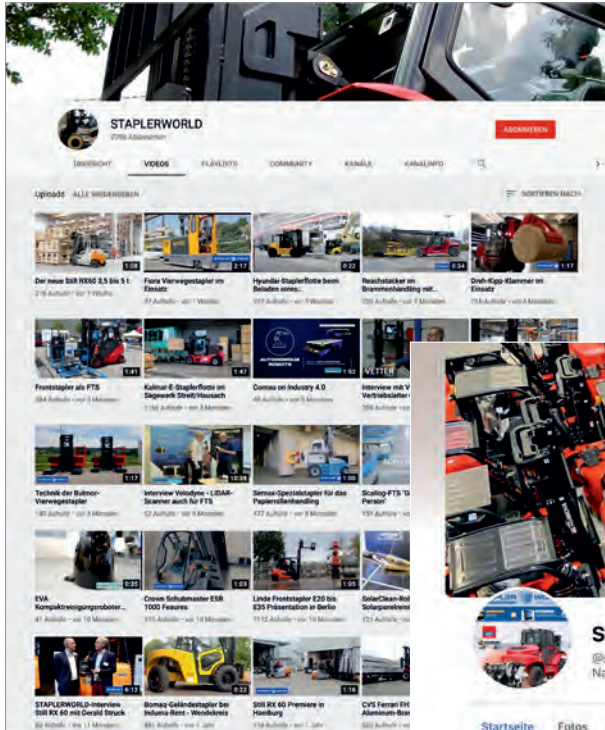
STAPLERWORLD
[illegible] Abonnenten

ABONNIEREN

ÜBERSICHT VIDEOS PLAYLISTS COMMUNITY KANÄLE KANALINFO

Uploads ALLE WIEDERGEBEN

SORTIEREN NACH

1:08
Der neue Still RX60 3,5 bis 5 t
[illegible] Aufrufe • vor 1 Woche

2:17
Fiora Vierwegestapler im Einsatz
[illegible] Aufrufe • vor 1 Woche

0:32
Hyundai-Staplerflotte beim Beladen eines...
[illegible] Aufrufe • vor 4 Wochen

0:34
Reachstacker im Brammenhandling mit
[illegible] Aufrufe • vor 4 Monaten

1:17
Dreh-Kipp-Klammer im Einsatz
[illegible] Aufrufe • vor 4 Monaten

1:41
Frontstapler als FTS
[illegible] Aufrufe • vor 5 Monaten

1:47
Kalmar-E-Staplerflotte im Sägewerk Streit/Hausach
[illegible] Aufrufe • vor 5 Monaten

AUTONOMOUS ROBOTS
1:52
Comau on Industry 4.0
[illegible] Aufrufe • vor 5 Monaten

VETTER
Interview mit V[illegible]
Vertriebsleiter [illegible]
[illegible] Aufrufe • vor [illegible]

1:17
Technik der Bulmor-Vierwegestapler
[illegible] Aufrufe • vor 5 Monaten

10:39
Interview Velodyne - LIDAR-Scanner auch für FTS
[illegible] Aufrufe • vor 6 Monaten

1:00
Sennebogen-Spezialstapler für das Papierrollenhandling
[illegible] Aufrufe • vor 6 Monaten

Scallog-FTS "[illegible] Person"
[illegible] Aufrufe • vor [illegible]

0:35
EVA Kompaktreinigungsroboter...
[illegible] Aufrufe • vor 10 Monaten

1:03
Crown Schubmaster ESR 1000 Features
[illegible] Aufrufe • vor 10 Monaten

1:05
Linde Frontstapler E20 bis E35 Präsentation in Berlin
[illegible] Aufrufe • vor 10 Monaten

SolarClean-Ro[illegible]
Solarpaneelrei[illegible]
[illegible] Aufrufe • vor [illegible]

6:12
STAPLERWORLD-Interview Still RX 60 mit Gerald Struck
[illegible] Aufrufe • vor 11 Monaten

0:22
Bomag-Geländestapler bei Induma-Rent - Wendekreis
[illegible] Aufrufe • vor 1 Jahr

1:16
Still RX 60 Premiere in Hamburg
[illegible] Aufrufe • vor 1 Jahr

CVS Ferrari FH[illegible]
Aluminium-Bra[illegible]
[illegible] Aufrufe • vor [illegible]

S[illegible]
@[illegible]
Na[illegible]

Startseite Fotos